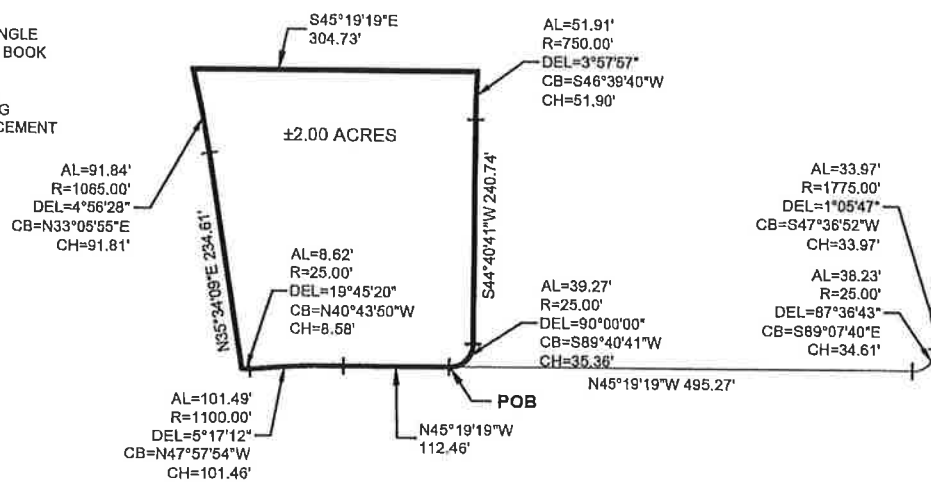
NGLE
BOOK

G
CEMENT

S45°19'19"E
304.73'

AL=51.91'
R=750.00'
DEL=3°57'57"
CB=S46°39'40"W
CH=51.90'

±2.00 ACRES

AL=91.84'
R=1065.00'
DEL=4°56'28"
CB=N33°05'55"E
CH=91.81'

N35°34'09"E 234.61'

S44°40'41"W 240.74'

AL=33.97'
R=1775.00'
DEL=1°05'47"
CB=S47°36'52"W
CH=33.97'

AL=8.62'
R=25.00'
DEL=19°45'20"
CB=N40°43'50"W
CH=8.58'

AL=38.23'
R=25.00'
DEL=87°36'43"
CB=S89°07'40"E
CH=34.61'

AL=39.27'
R=25.00'
DEL=90°00'00"
CB=S89°40'41"W
CH=35.36'

N45°19'19"W 495.27'

POB

AL=101.49'
R=1100.00'
DEL=5°17'12"
CB=N47°57'54"W
CH=101.46'

N45°19'19"W
112.46'